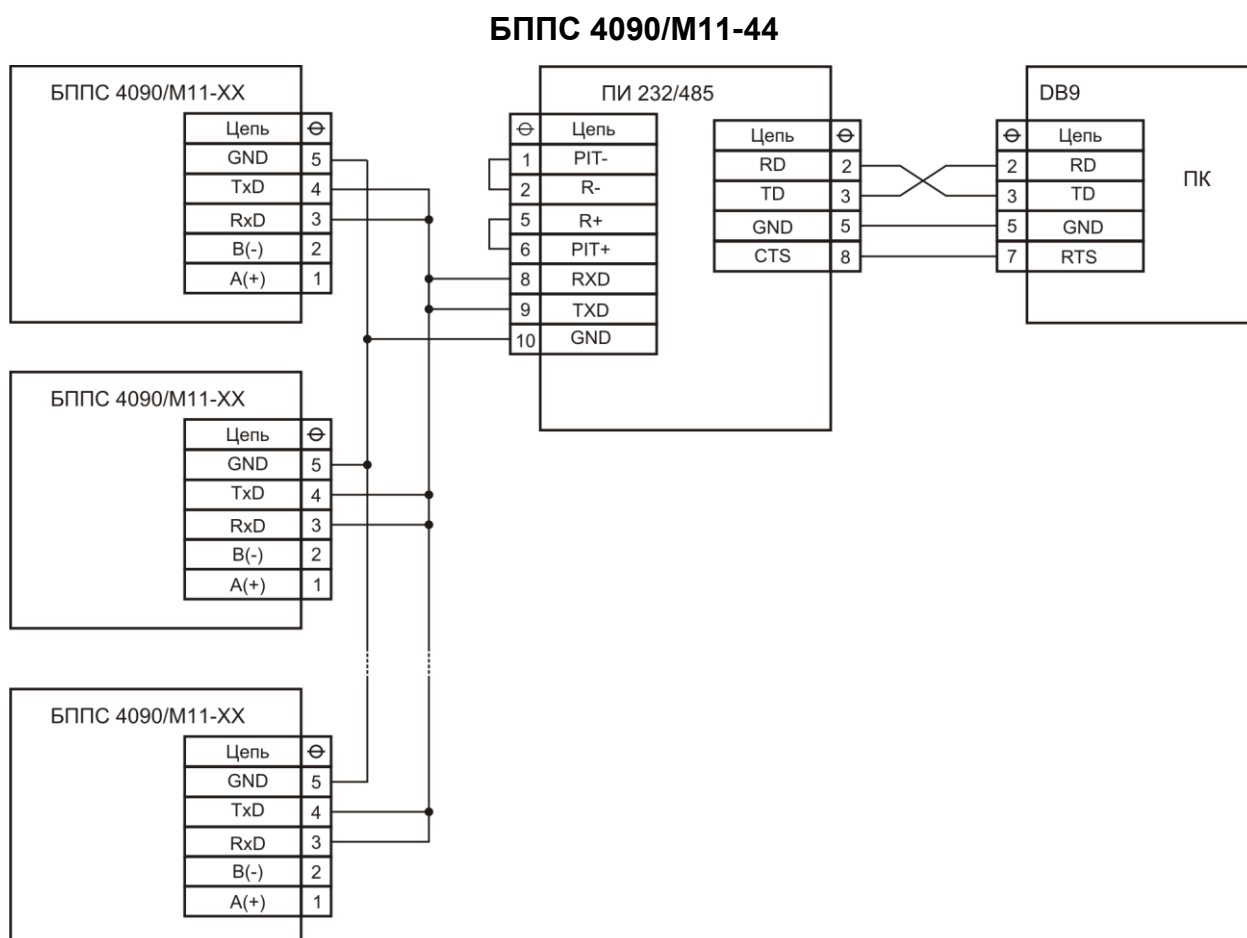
БППС 4090/М11-44

БППС 4090/М11-XX

| Цепь | ⊖ |
|---|---|
| GND | 5 |
| TxD | 4 |
| RxD | 3 |
| B(-) | 2 |
| A(+) | 1 |

ПИ 232/485

| ⊖ | Цепь |
|---|---|
| 1 | PIT- |
| 2 | R- |
| 5 | R+ |
| 6 | PIT+ |
| 8 | RXD |
| 9 | TXD |
| 10 | GND |

| Цепь | ⊖ |
|---|---|
| RD | 2 |
| TD | 3 |
| GND | 5 |
| CTS | 8 |

DB9

| ⊖ | Цепь |
|---|---|
| 2 | RD |
| 3 | TD |
| 5 | GND |
| 7 | RTS |

ПК

БППС 4090/М11-XX

| Цепь | ⊖ |
|---|---|
| GND | 5 |
| TxD | 4 |
| RxD | 3 |
| B(-) | 2 |
| A(+) | 1 |

БППС 4090/М11-XX

| Цепь | ⊖ |
|---|---|
| GND | 5 |
| TxD | 4 |
| RxD | 3 |
| B(-) | 2 |
| A(+) | 1 |